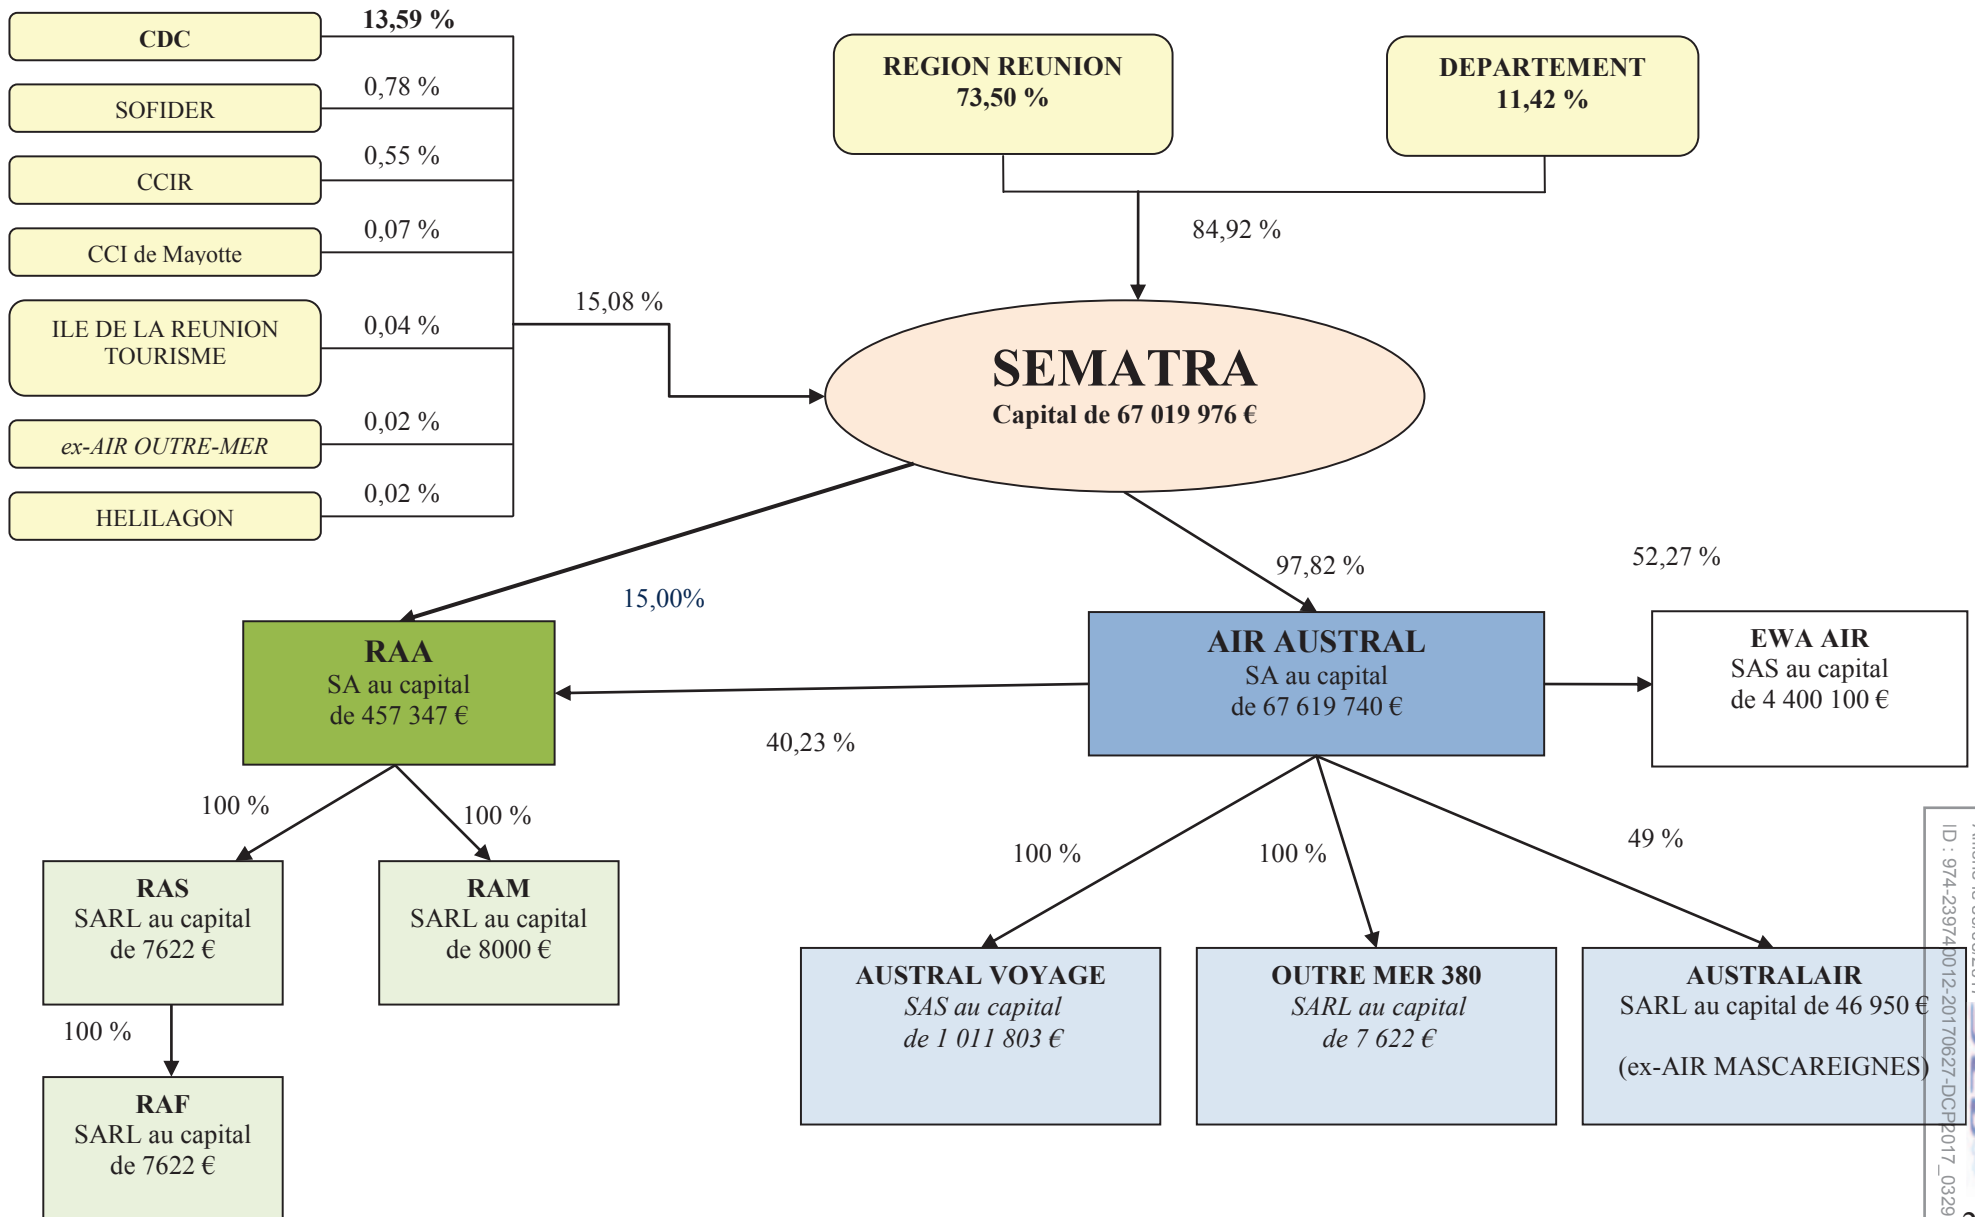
CDC
13,59 %
SOFIDER
0,78 %
CCIR
0,55 %
CCI de Mayotte
0,07 %
ILE DE LA REUNION TOURISME
0,04 %
ex-AIR OUTRE-MER
0,02 %
HELILAGON
0,02 %
15,08 %

REGION REUNION
73,50 %

DEPARTEMENT
11,42 %

84,92 %

SEMATRA
Capital de 67 019 976 €

15,00%
97,82 %
52,27 %

RAA
SA au capital
de 457 347 €

AIR AUSTRAL
SA au capital
de 67 619 740 €

EWA AIR
SAS au capital
de 4 400 100 €

40,23 %

100 %
100 %
100 %
100 %
49 %

RAS
SARL au capital
de 7622 €

RAM
SARL au capital
de 8000 €

AUSTRAL VOYAGE
SAS au capital
de 1 011 803 €

OUTRE MER 380
SARL au capital
de 7 622 €

AUSTRALAIR
SARL au capital de 46 950 €

(ex-AIR MASCAREIGNES)

100 %

RAF
SARL au capital
de 7622 €

ID : 974-239740012-20170627-DCP2017_0329